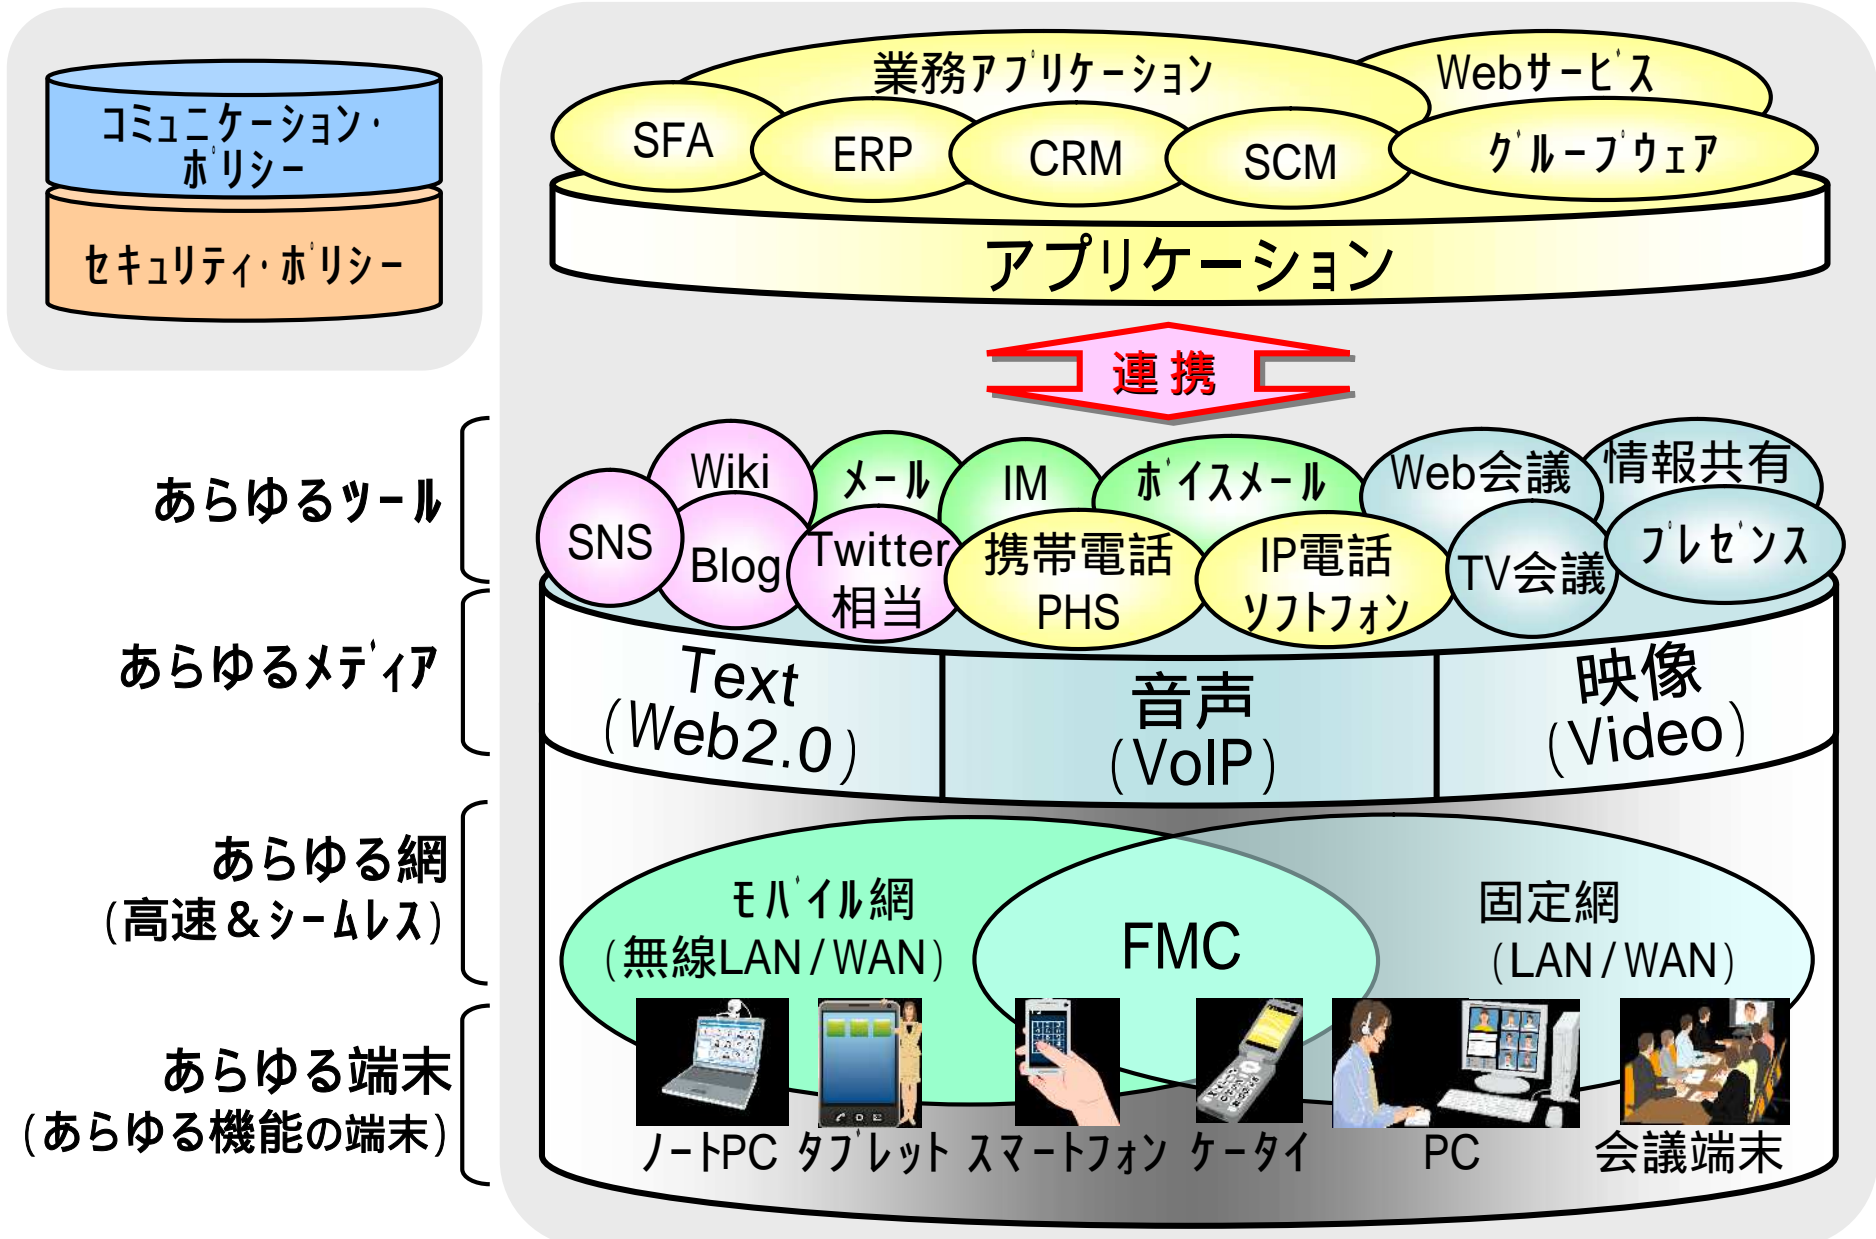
コミュニケーション・ポリシー

セキュリティ・ポリシー

業務アプリケーション
Webサービス
SFA
ERP
CRM
SCM
グループウェア
アプリケーション

連携

あらゆるツール
Wiki
メール
IM
ボイスメール
Web会議
情報共有
SNS
Blog
Twitter相当
携帯電話 PHS
IP電話 ソフトフォン
TV会議
プレゼンス

あらゆるメディア
Text (Web2.0)
音声 (VoIP)
映像 (Video)

あらゆる網 (高速＆シームレス)
モバイル網 (無線LAN / WAN)
FMC
固定網 (LAN / WAN)

あらゆる端末 (あらゆる機能の端末)
ノートPC
タブレット
スマートフォン
ケータイ
PC
会議端末